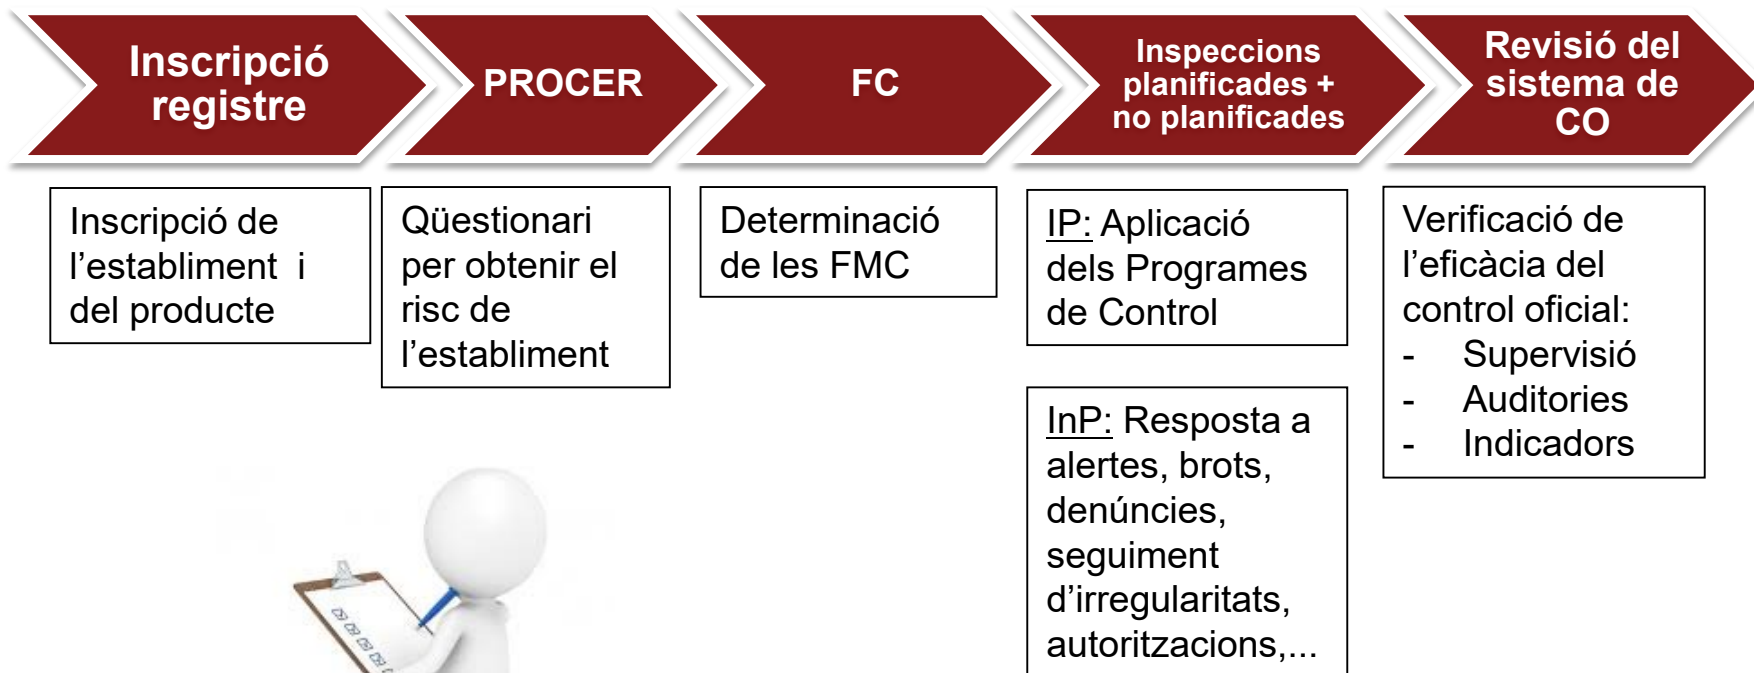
Inscripció registre

PROCER

FC

Inspeccions planificades + no planificades

Revisió del sistema de CO

Inscripció de l’establiment i del producte

Qüestionari per obtenir el risc de l’establiment

Determinació de les FMC

IP: Aplicació dels Programes de Control

InP: Resposta a alertes, brots, denúncies, seguiment d’irregularitats, autoritzacions,...

Verificació de l’eficàcia del control oficial:
- Supervisió
- Auditories
- Indicadors